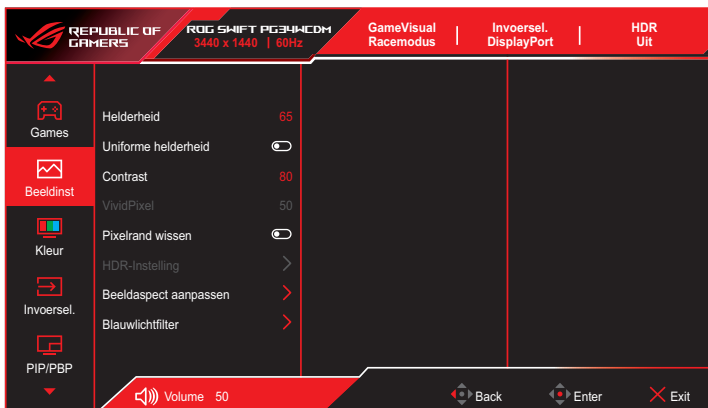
REPUBLIC OF GAMERS

ROG SWIFT PG34WCDM
3440 x 1440 | 60Hz

GameVisual
Racemodus

Invoersel.
DisplayPort

HDR
Uit

Games

Beeldinst

Kleur

Invoersel.

PIP/PBP

Helderheid 65

Uniforme helderheid

Contrast 80

VividPixel 50

Pixelrand wissen

HDR-Instelling

Beeldaspect aanpassen

Blauwlichtfilter

Volume 50

Back

Enter

Exit